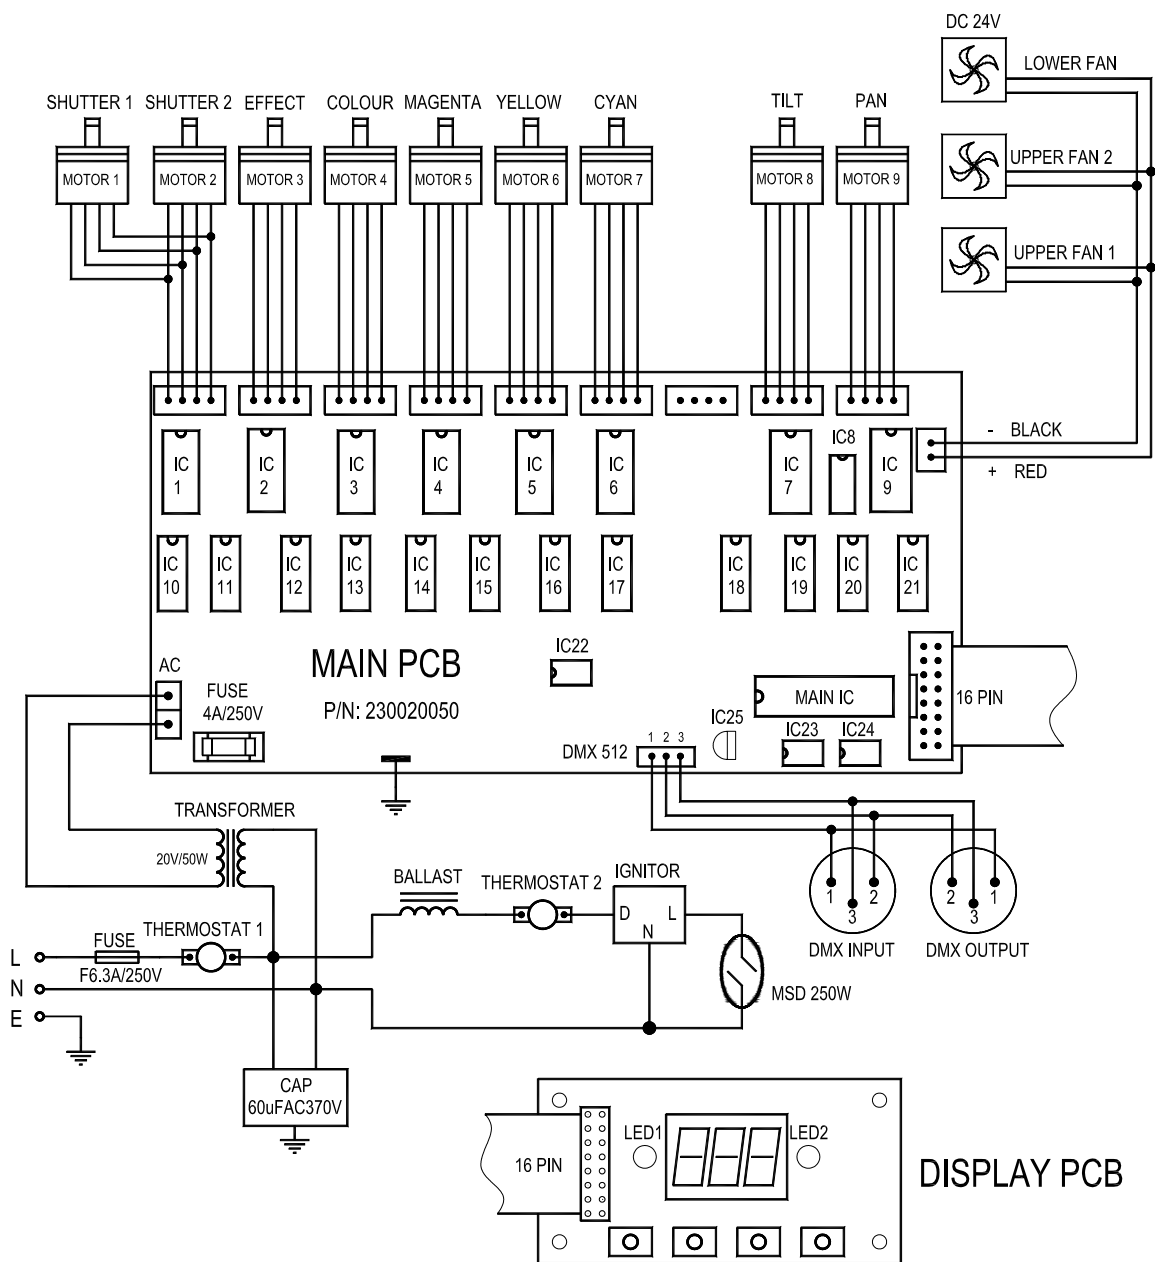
DC 24V
LOWER FAN
UPPER FAN 2
UPPER FAN 1

SHUTTER 1 SHUTTER 2 EFFECT COLOUR MAGENTA YELLOW CYAN TILT PAN

MOTOR 1 MOTOR 2 MOTOR 3 MOTOR 4 MOTOR 5 MOTOR 6 MOTOR 7 MOTOR 8 MOTOR 9

IC 1 IC 2 IC 3 IC 4 IC 5 IC 6 IC 7 IC8 IC 9

- BLACK
+ RED

IC 10 IC 11 IC 12 IC 13 IC 14 IC 15 IC 16 IC 17 IC 18 IC 19 IC 20 IC 21

AC
FUSE 4A/250V
MAIN PCB
P/N: 230020050
IC22
MAIN IC
16 PIN
IC25
IC23 IC24
DMX 512
1 2 3

TRANSFORMER
20V/50W
BALLAST
THERMOSTAT 2
IGNITOR
D L
N
1 2
3
2 1
3
DMX INPUT
DMX OUTPUT
L
N
E
FUSE
F6.3A/250V
THERMOSTAT 1
MSD 250W
CAP
60uFAC370V

16 PIN
LED1
LED2
DISPLAY PCB